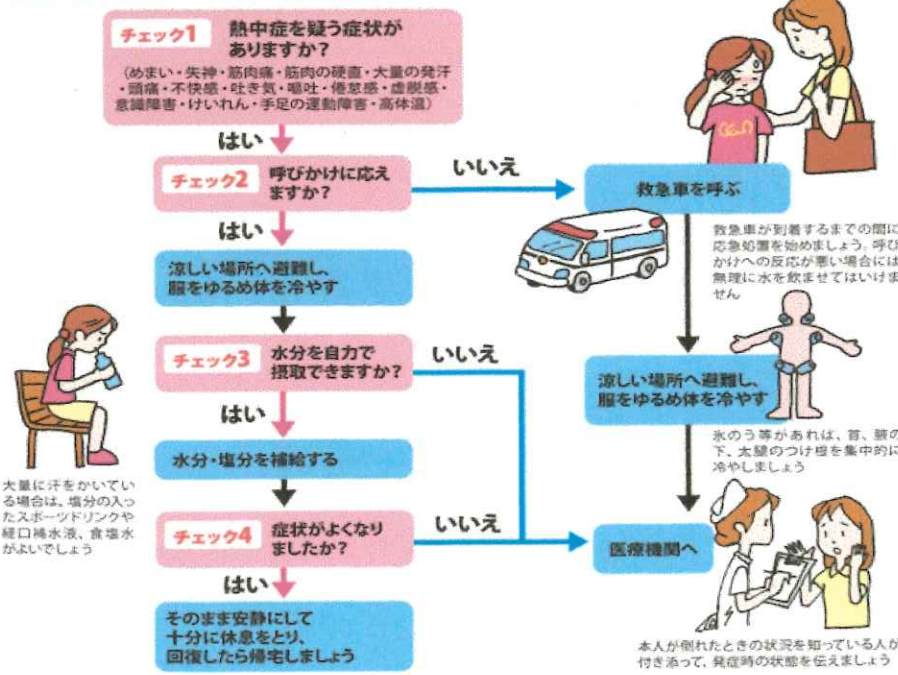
チェック1 熱中症を疑う症状がありますか?
(めまい・失神・筋肉痛・筋肉の硬直・大量の発汗・頭痛・不快感・吐き気・嘔吐・倦怠感・虚脱感・意識障害・けいれん・手足の運動障害・高体温)

はい

チェック2 呼びかけに応えますか?

いいえ

救急車を呼ぶ

救急車が到着するまでの間に応急処置を始めましょう。呼びかけへの反応が悪い場合には無理に水を飲ませてはいけません

はい

涼しい場所へ避難し、服をゆるめ体を冷やす

チェック3 水分を自力で摂取できますか?

いいえ

涼しい場所へ避難し、服をゆるめ体を冷やす

氷のう等があれば、首、脇の下、太腿のつけ根を集中的に冷やしましょう

はい

大量に汗をかいている場合は、塩分の入ったスポーツドリンクや経口補水液、食塩水がよいでしょう

水分・塩分を補給する

チェック4 症状がよくなりましたか?

いいえ

医療機関へ

はい

そのまま安静にして十分に休息をとり、回復したら帰宅しましょう

本人が倒れたときの状況を知っている人が付き添って、発症時の状態を伝えましょう